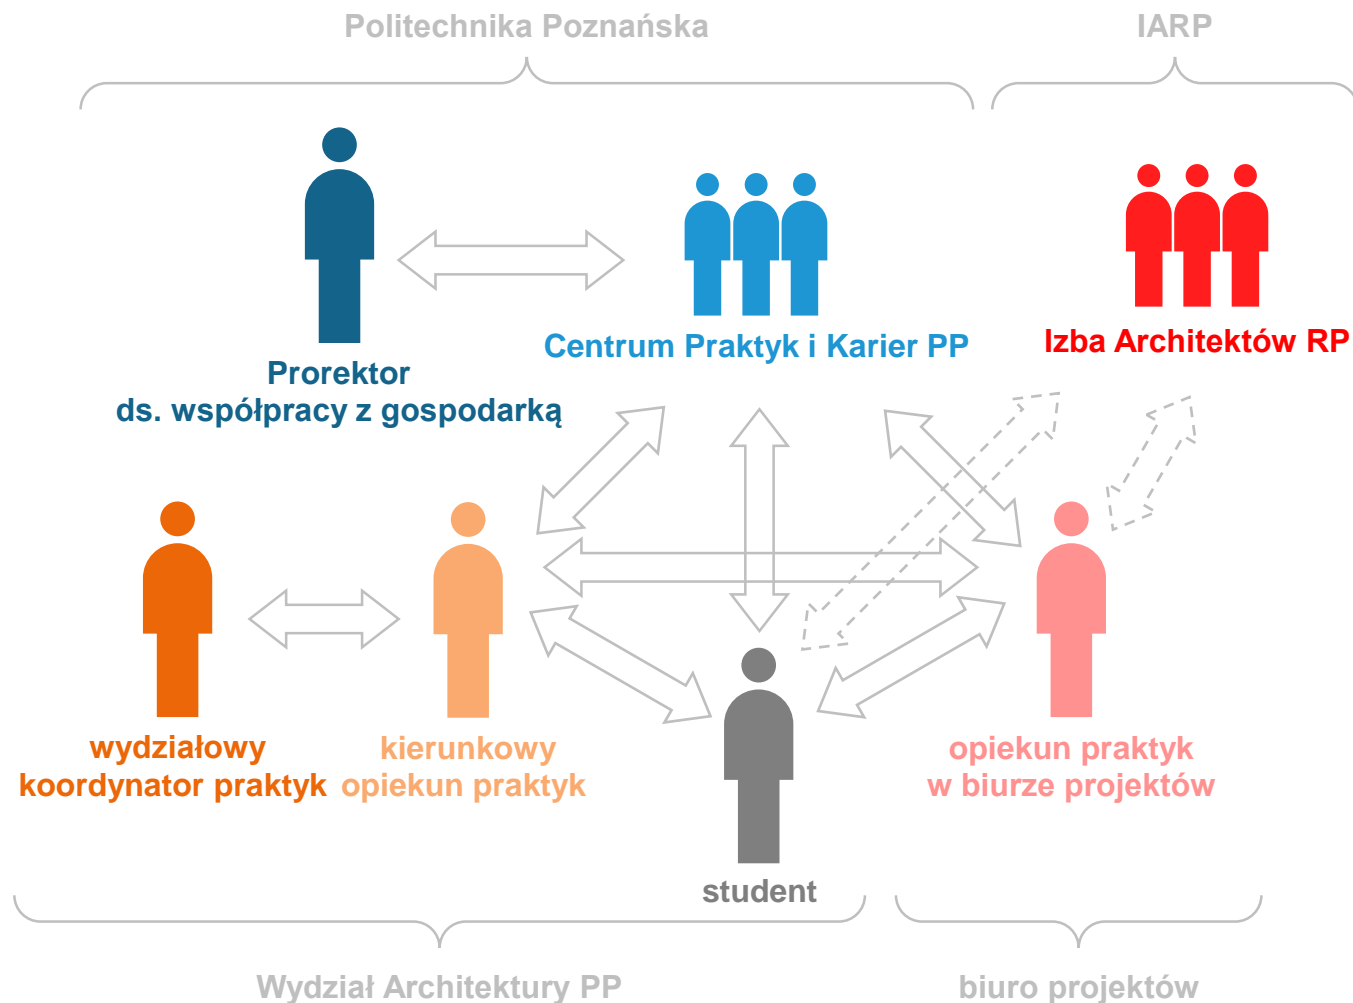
Politechnika Poznańska

IARP

Prorektor
ds. współpracy z gospodarką

Centrum Praktyk i Karier PP

Izba Architektów RP

wydziałowy
koordynator praktyk

kierunkowy
opiekun praktyk

opiekun praktyk
w biurze projektów

student

Wydział Architektury PP

biuro projektów